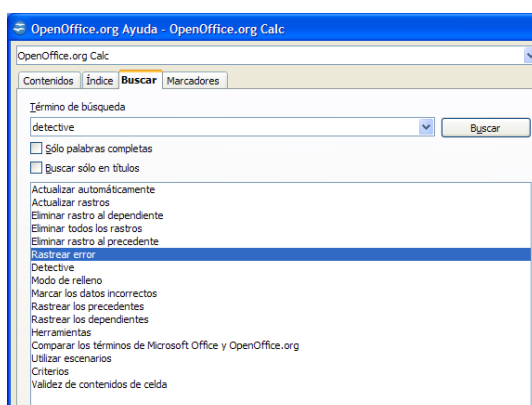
OpenOffice.org Ayuda - OpenOffice.org Calc

OpenOffice.org Calc

Contenidos | Índice | Buscar | Marcadores

Término de búsqueda

detective

Buscar

Sólo palabras completas

Buscar sólo en títulos

Actualizar automáticamente
Actualizar rastros
Eliminar rastro al dependiente
Eliminar todos los rastros
Eliminar rastro al precedente
Rastrear error
Detective
Modo de relleno
Marcar los datos incorrectos
Rastrear los precedentes
Rastrear los dependientes
Herramientas
Comparar los términos de Microsoft Office y OpenOffice.org
Utilizar escenarios
Criterios
Validez de contenidos de celda